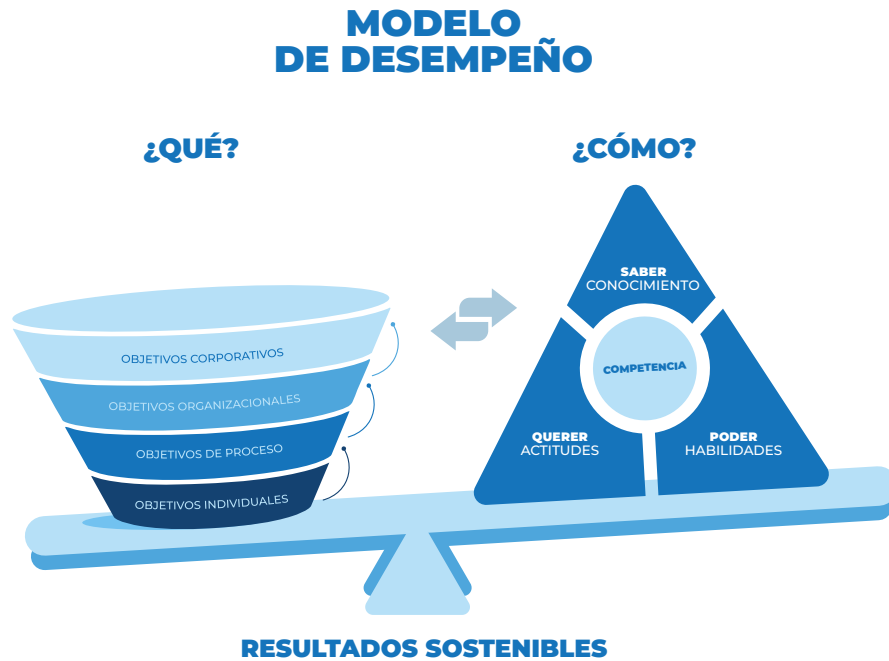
MODELO
DE DESEMPEÑO

¿QUÉ?

OBJETIVOS CORPORATIVOS
OBJETIVOS ORGANIZACIONALES
OBJETIVOS DE PROCESO
OBJETIVOS INDIVIDUALES

¿CÓMO?

SABER
CONOCIMIENTO

COMPETENCIA

QUERER
ACTITUDES

PODER
HABILIDADES

RESULTADOS SOSTENIBLES